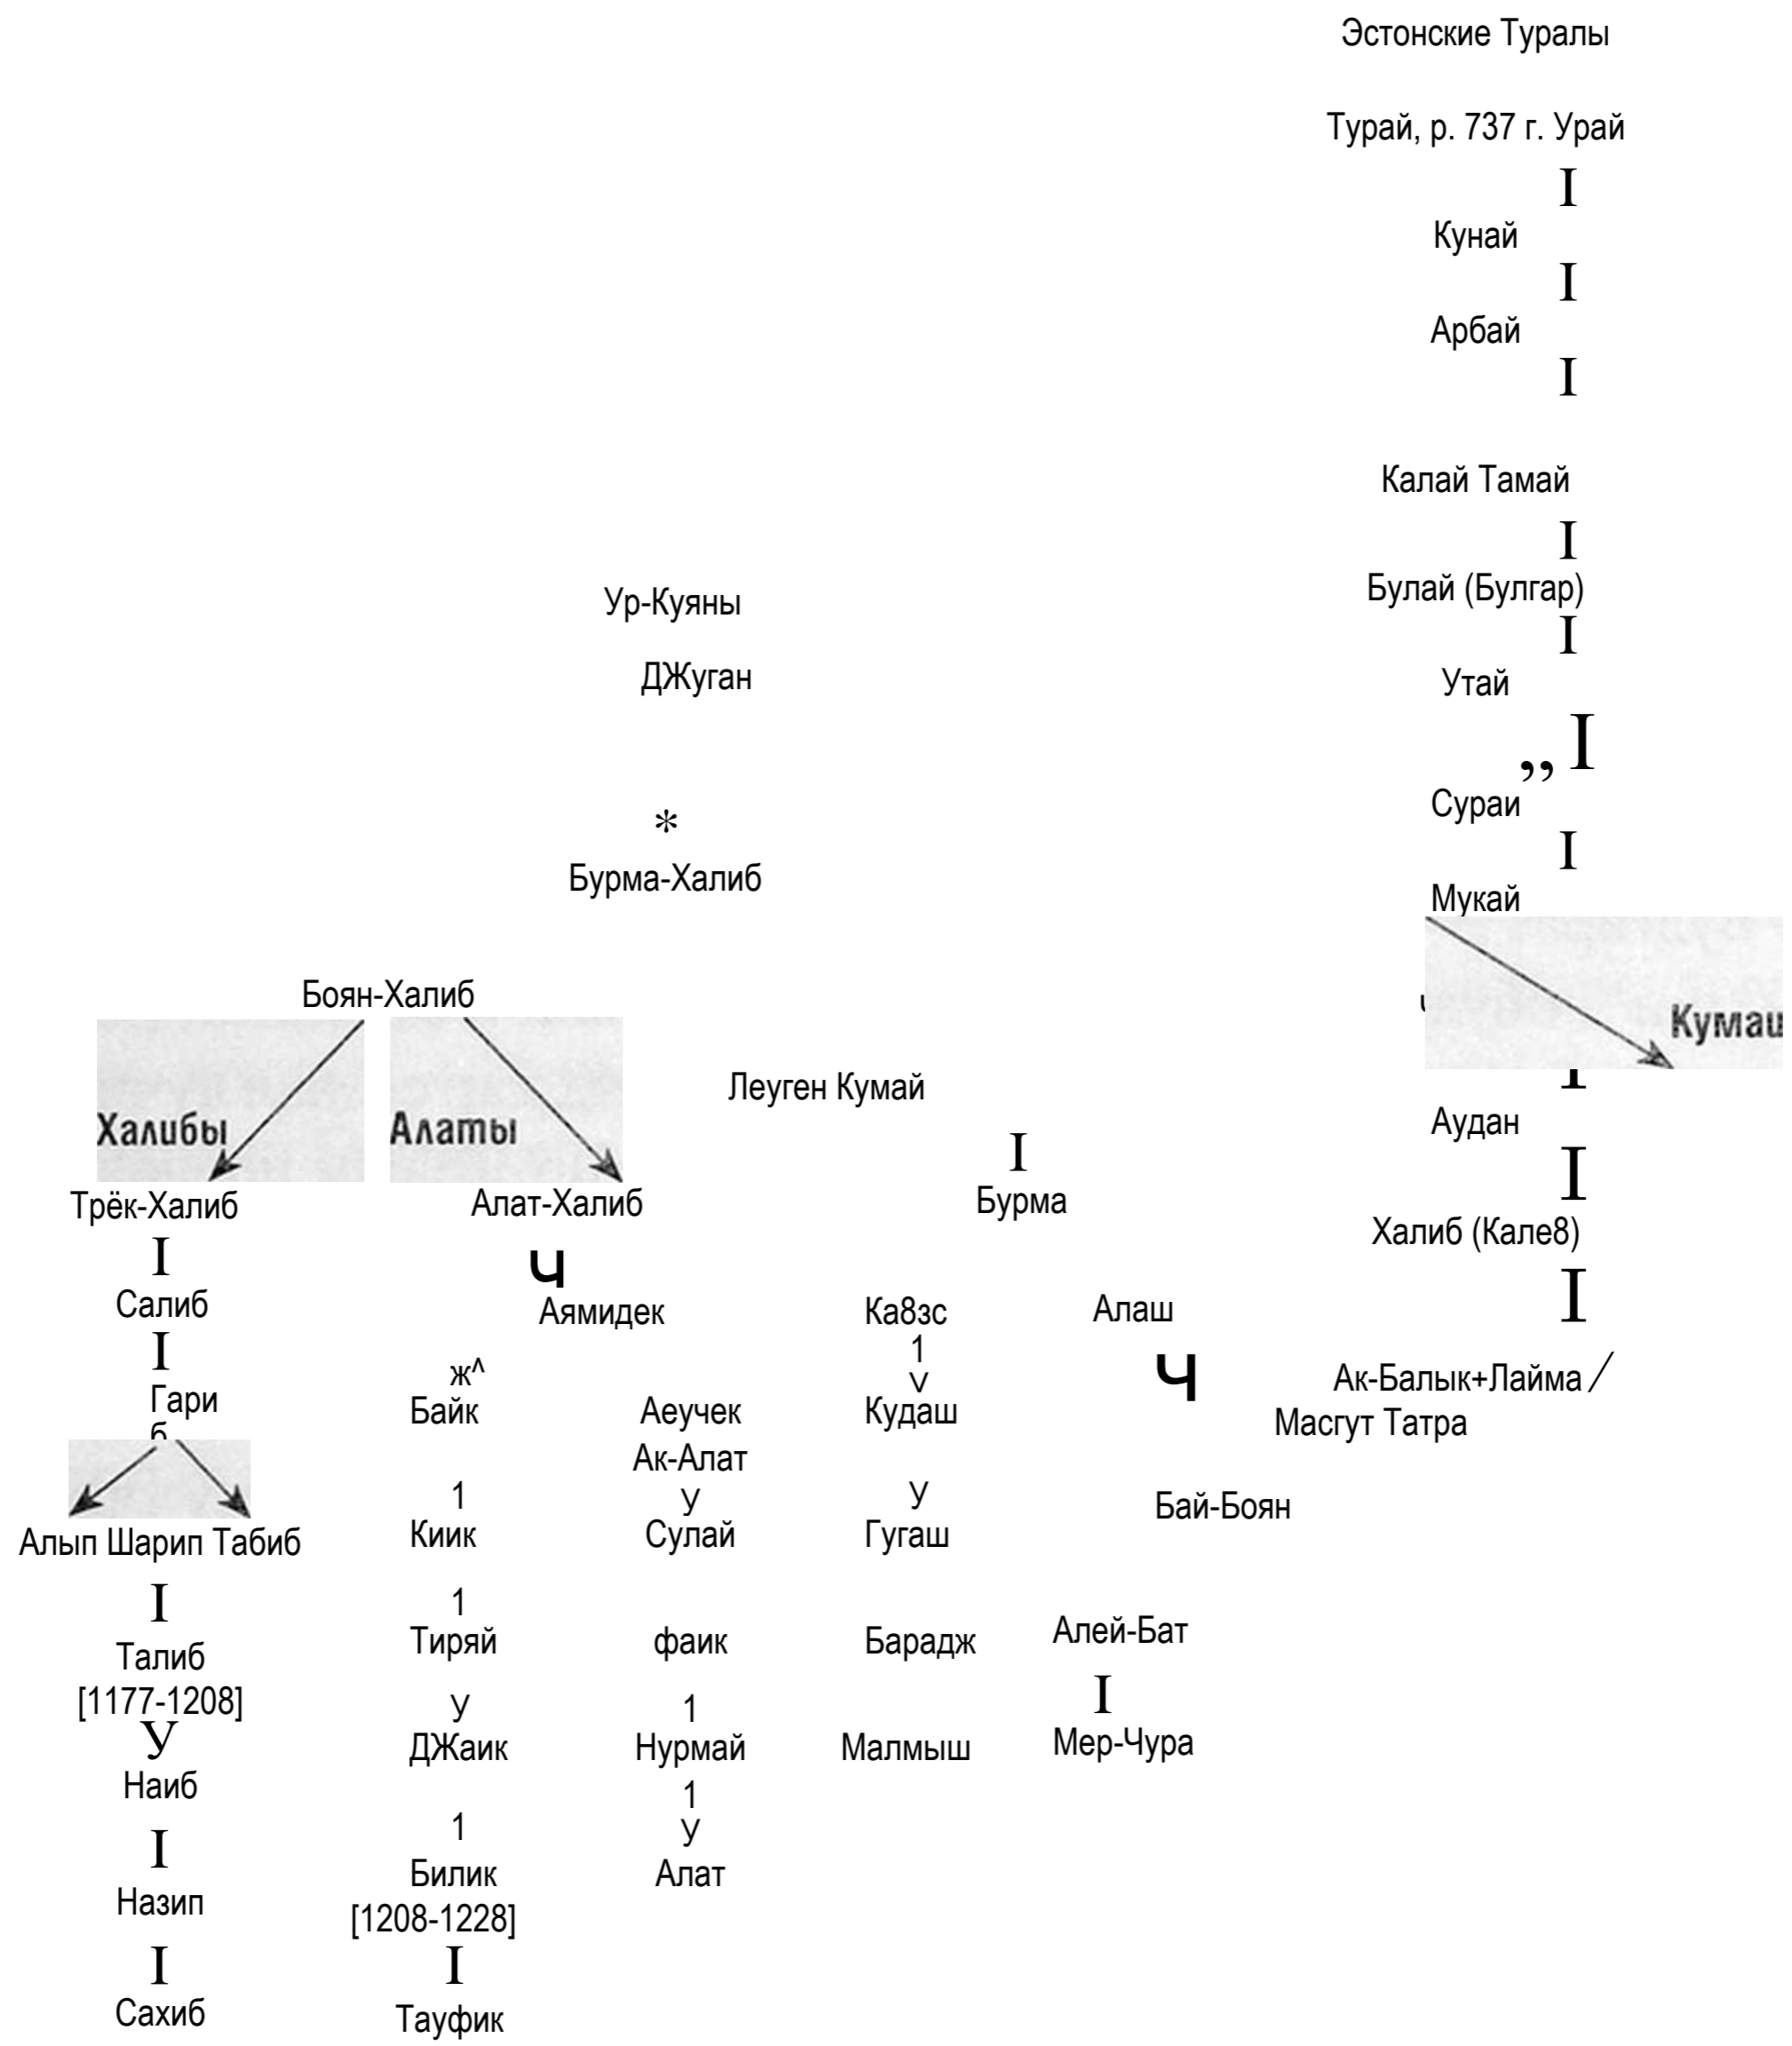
Эстонские Туралы

Турай, р. 737 г. Урай

I

Кунай

I

Арбай

I

Калай Тамай

I

Булай (Булгар)

I

Утай

,, I

Сураи

I

Мукай

Кумаш

I

Аудан

I

Халиб (Кале8)

I

Ак-Балык+Лайма /

Масгут Татра

Ур-Куяны

ДЖуган

*

Бурма-Халиб

Боян-Халиб

Халибы

Алаты

Леуген Кумай

I

Бурма

Трёк-Халиб

I

Салиб

I

Гариб

Алып Шарип Табиб

I

Талиб [1177-1208]

У

Наиб

I

Назип

I

Сахиб

Алат-Халиб

ч

Аямидек

ж^

Байк

1

Киик

1

Тиряй

у

ДЖаик

1

Билик [1208-1228]

I

Тауфик

Аеучек

Ак-Алат

у

Сулай

фаик

1

Нурмай

1

у

Алат

Ка8зс

1

v

Кудаш

у

Гугаш

Барадж

Малмыш

Алаш

ч

Бай-Боян

Алей-Бат

I

Мер-Чура